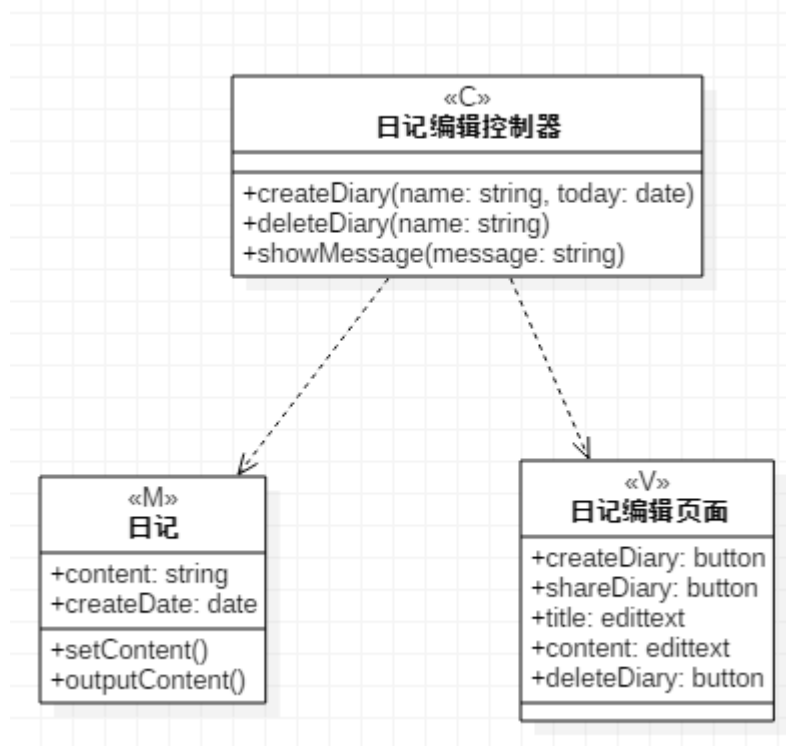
«C»
日记编辑控制器

+createDiary(name: string, today: date)
+deleteDiary(name: string)
+showMessage(message: string)

«M»
日记

+content: string
+createDate: date

+setContent()
+outputContent()

«V»
日记编辑页面

+createDiary: button
+shareDiary: button
+title: edittext
+content: edittext
+deleteDiary: button